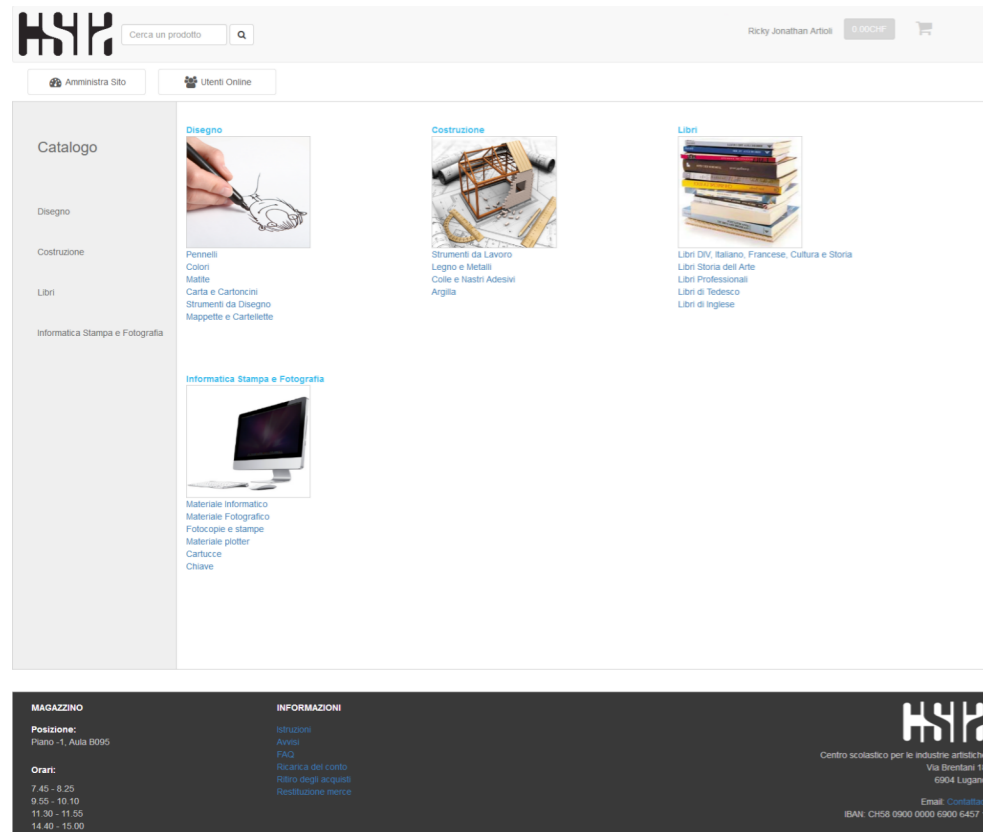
CSIA

Cerca un prodotto

Ricky Jonathan Artioli 0.00CHF

Amministra Sito

Utenti Online

Catalogo

Disegno

Costruzione

Libri

Informatica Stampa e Fotografia

Disegno

Pennelli
Colori
Matite
Carta e Cartoncini
Strumenti da Disegno
Mappette e Cartellette

Costruzione

Strumenti da Lavoro
Legno e Metalli
Colle e Nastri Adesivi
Argilla

Libri

Libri DIV, Italiano, Francese, Cultura e Storia
Libri Storia dell'Arte
Libri Professionali
Libri di Tedesco
Libri di Inglese

Informatica Stampa e Fotografia

Materiale Informatico
Materiale Fotografico
Fotocopie e stampe
Materiale plotter
Cartucce
Chiave

MAGAZZINO

Posizione:
Piano -1, Aula B095

Orari:
7.45 - 8.25
9.55 - 10.10
11.30 - 11.55
14.40 - 15.00

INFORMAZIONI

Istruzioni
Avvisi
FAQ
Ricarica del conto
Ritiro degli acquisti
Restituzione merce

CSIA

Centro scolastico per le industrie artistiche
Via Brentani 1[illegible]
6904 Lugan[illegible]

Email: Contatta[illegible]
IBAN: CH58 0900 0000 6900 6457 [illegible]